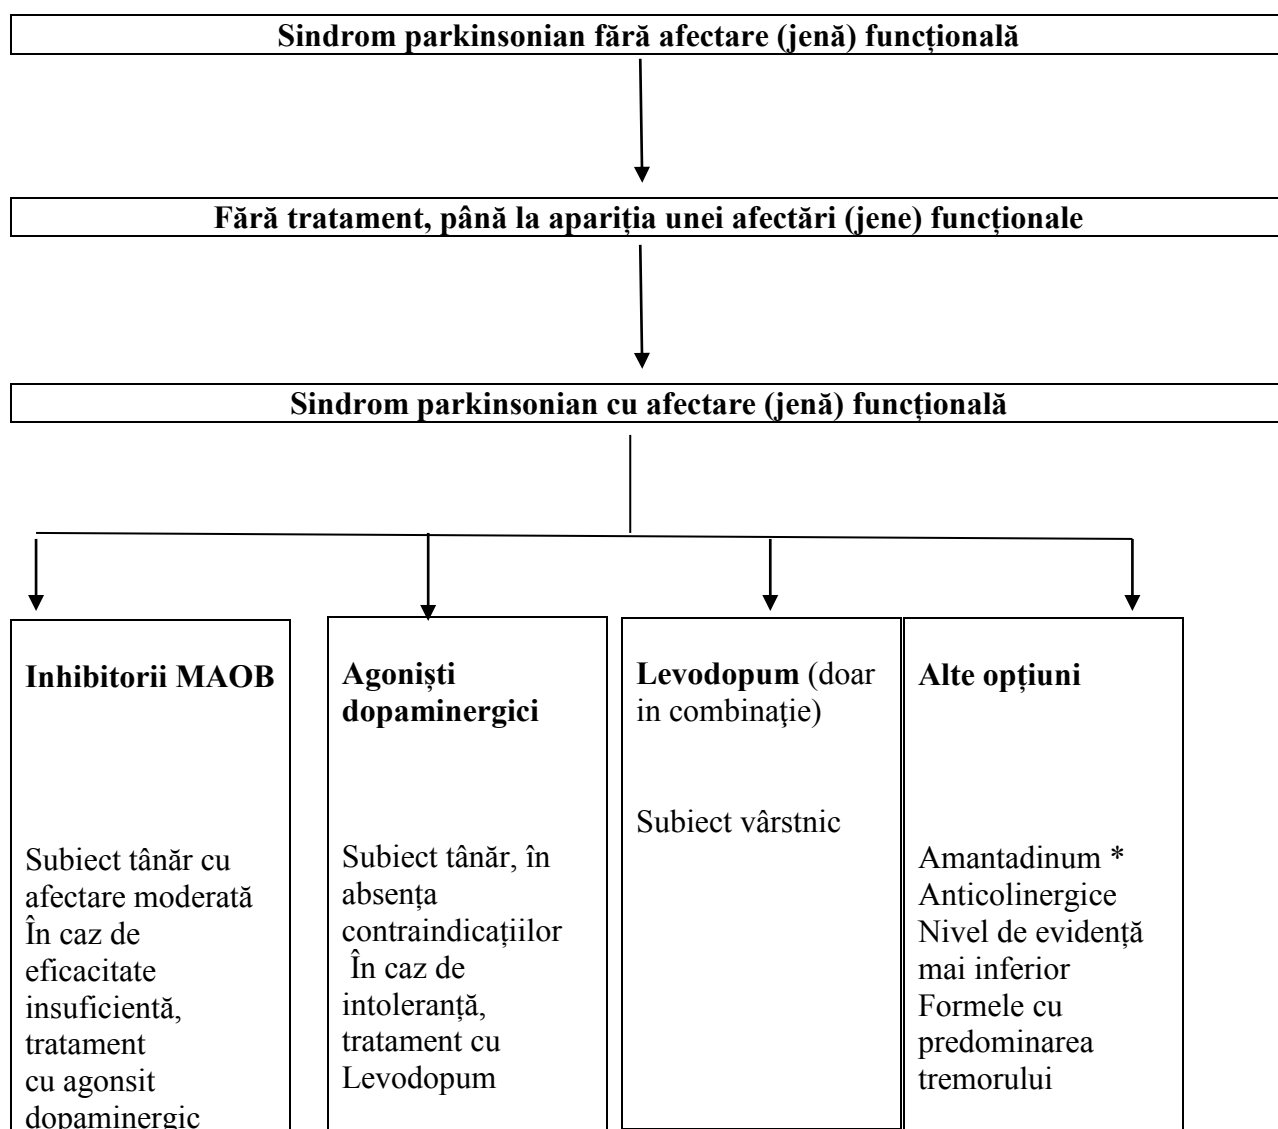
Sindrom parkinsonian fără afectare (jenă) funcţională

Fără tratament, până la apariţia unei afectări (jene) funcţionale

Sindrom parkinsonian cu afectare (jenă) funcţională

Inhibitorii MAOB

Subiect tânăr cu afectare moderată
În caz de eficacitate insuficientă, tratament cu agonsit dopaminergic

Agonişti dopaminergici

Subiect tânăr, în absenţa contraindicaţiilor
În caz de intoleranţă, tratament cu Levodopum

Levodopum (doar in combinaţie)

Subiect vârstnic

Alte opţiuni

Amantadinum *
Anticolinergice
Nivel de evidenţă mai inferior
Formele cu predominarea tremorului